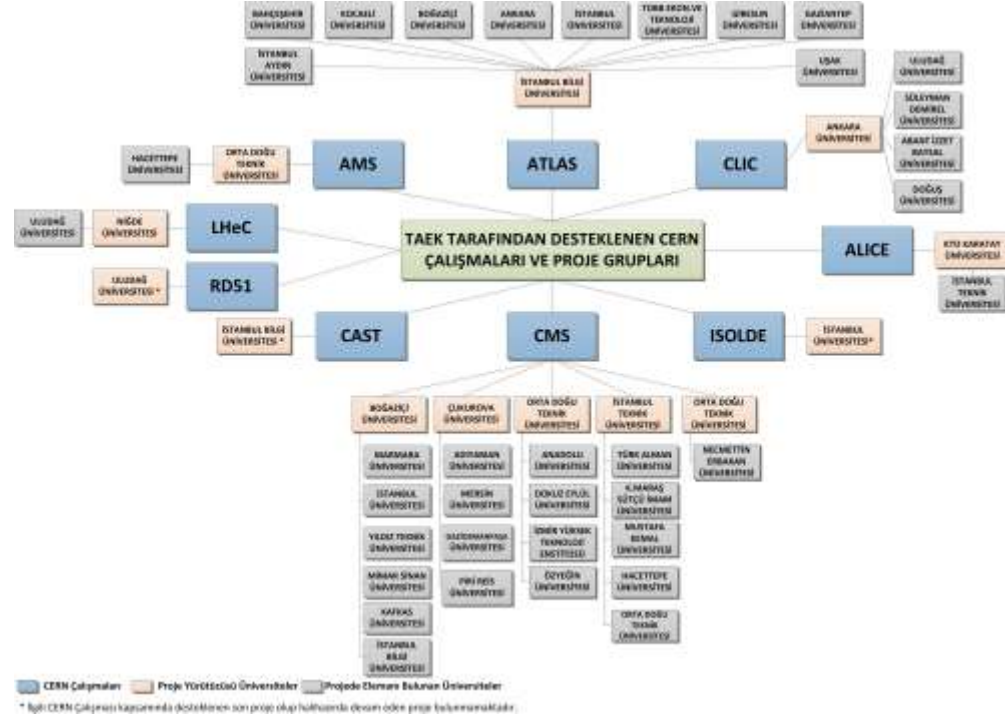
BAHÇEŞEHİR ÜNİVERSİTESİ

KOCAELİ ÜNİVERSİTESİ

BOĞAZİÇİ ÜNİVERSİTESİ

ANKARA ÜNİVERSİTESİ

İSTANBUL ÜNİVERSİTESİ

TOBB EKONOMİ VE TEKNOLOJİ ÜNİVERSİTESİ

SİNOP ÜNİVERSİTESİ

GAZİANTEP ÜNİVERSİTESİ

İSTANBUL AYDIN ÜNİVERSİTESİ

UŞAK ÜNİVERSİTESİ

İSTANBUL BİLGİ ÜNİVERSİTESİ

ULUDAĞ ÜNİVERSİTESİ

SÜLEYMAN DEMİREL ÜNİVERSİTESİ

ABANT İZZET BAYSAL ÜNİVERSİTESİ

DOĞUŞ ÜNİVERSİTESİ

ANKARA ÜNİVERSİTESİ

HACETTEPE ÜNİVERSİTESİ

ORTA DOĞU TEKNİK ÜNİVERSİTESİ

AMS

ATLAS

CLIC

ULUDAĞ ÜNİVERSİTESİ

NİĞDE ÜNİVERSİTESİ

LHeC

TAEK TARAFINDAN DESTEKLENEN CERN ÇALIŞMALARI VE PROJE GRUPLARI

ALICE

KTO KARATAY ÜNİVERSİTESİ

İSTANBUL TEKNİK ÜNİVERSİTESİ

ULUDAĞ ÜNİVERSİTESİ *

RD51

İSTANBUL BİLGİ ÜNİVERSİTESİ *

CAST

CMS

ISOLDE

İSTANBUL ÜNİVERSİTESİ*

BOĞAZİÇİ ÜNİVERSİTESİ

ÇUKUROVA ÜNİVERSİTESİ

ORTA DOĞU TEKNİK ÜNİVERSİTESİ

İSTANBUL TEKNİK ÜNİVERSİTESİ

ORTA DOĞU TEKNİK ÜNİVERSİTESİ

MARMARA ÜNİVERSİTESİ

ADIYAMAN ÜNİVERSİTESİ

ANADOLU ÜNİVERSİTESİ

TÜRK ALMAN ÜNİVERSİTESİ

NECMETTİN ERBAKAN ÜNİVERSİTESİ

İSTANBUL ÜNİVERSİTESİ

MERSİN ÜNİVERSİTESİ

DOKUZ EYLÜL ÜNİVERSİTESİ

K.MARAŞ SÜTÇÜ İMAM ÜNİVERSİTESİ

YILDIZ TEKNİK ÜNİVERSİTESİ

KASTAMONU ÜNİVERSİTESİ

İZMİR YÜKSEK TEKNOLOJİ ENSTİTÜSÜ

MUSTAFA KEMAL ÜNİVERSİTESİ

MİMAR SİNAN ÜNİVERSİTESİ

PİRİ REİS ÜNİVERSİTESİ

ÖZYEĞİN ÜNİVERSİTESİ

HACETTEPE ÜNİVERSİTESİ

KAFKAS ÜNİVERSİTESİ

ORTA DOĞU TEKNİK ÜNİVERSİTESİ

İSTANBUL BİLGİ ÜNİVERSİTESİ

CERN Çalışmaları  Proje Yürütücüsü Üniversiteler  Projede Elemanı Bulunan Üniversiteler

* İlgili CERN Çalışması kapsamında desteklenen son proje olup halihazırda devam eden proje bulunmamaktadır.